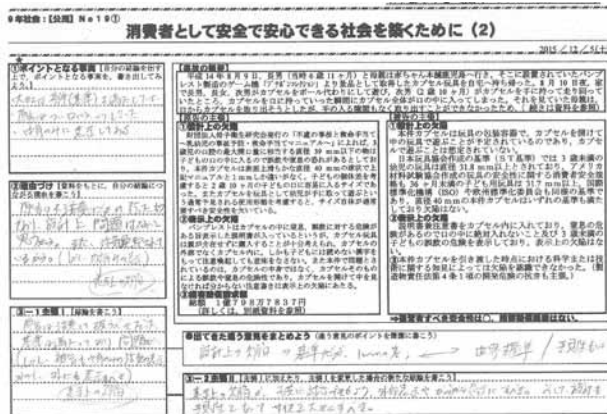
9年社会：[公民] No19①

消費者として安全で安心できる社会を築くために (2)

2015 / 12 / 5

①ポイントとなる事実 [自分の記録を付けながら、ポイントとなる事実を、書き出してみよう。]

②理由づけ [意見をもとに、自分の記録から立場を決めて書こう。]

③(一)主張 1 [理由を書こう。]

【事実の概要】
平成14年8月9日、兵庫（当時6歳11か月）と母親は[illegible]のおもちゃ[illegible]に行き、そこに設置されていたカプセル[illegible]おもちゃ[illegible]を購入し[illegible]。8月10日夜、その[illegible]カプセルを口に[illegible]気道に詰まらせ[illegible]窒息し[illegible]。

【原告の主張】
①設計上の欠陥
②表示上の欠陥
③損害賠償請求額
総額　1億784万7837円
（詳しくは、別紙資料を参照）

【被告の主張】
①設計上の欠陥
②表示上の欠陥

※出てきた様々な意見をまとめよう

※裁判官が考えるべき検討事項

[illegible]